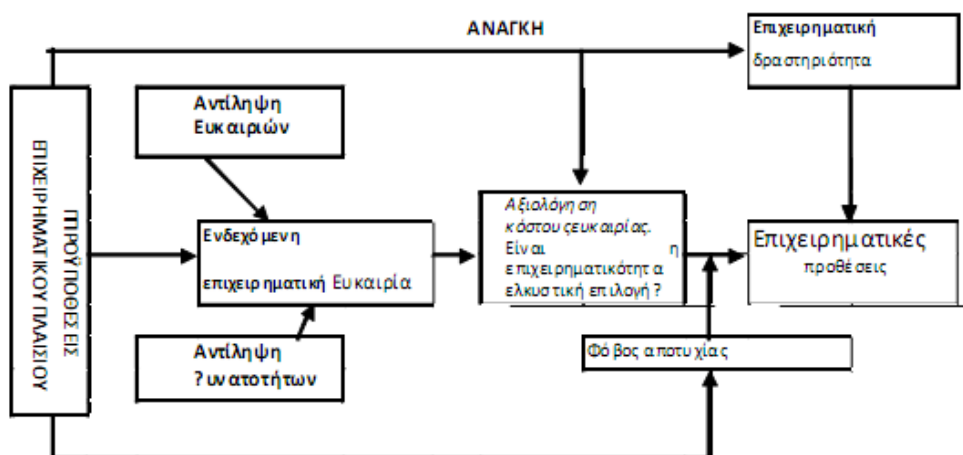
ΑΝΑΓΚΗ

Επιχειρηματική δραστηριότητα

ΠΡΟΫΠΟΘΕΣΕΙΣ ΕΠΙΧΕΙΡΗΜΑΤΙΚΟΥ ΠΛΑΙΣΙΟΥ

Αντίληψη Ευκαιριών

Ενδεχόμενη επιχειρηματική Ευκαιρία

Αντίληψη ?υνατοτήτων

Αξιολόγηση κόστουςευκαιρίας. Είναι η επιχειρηματικότητα ελκυστική επιλογή ?

Επιχειρηματικές προθέσεις

Φόβος αποτυχίας